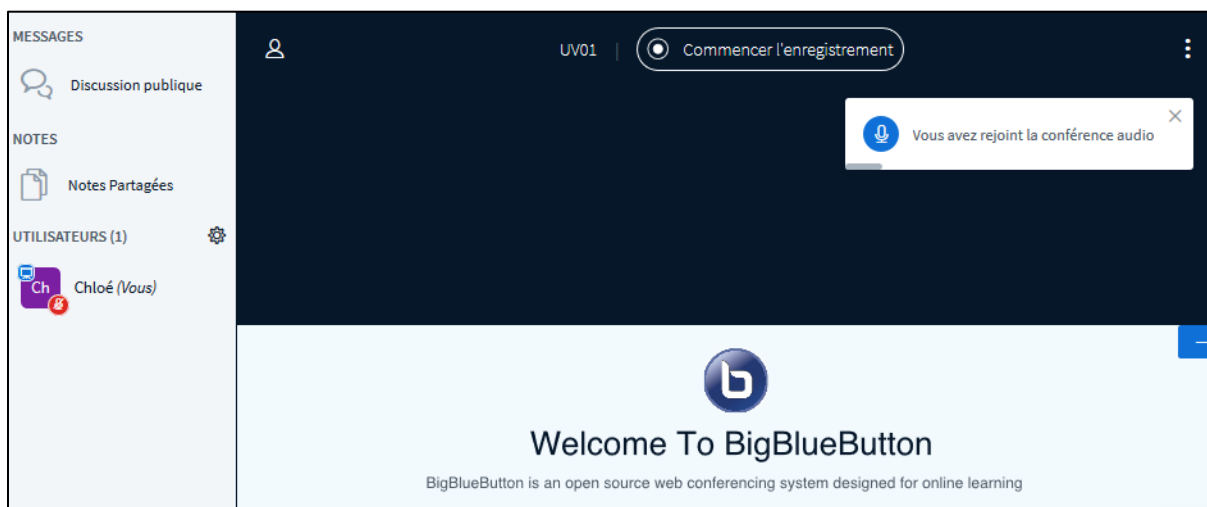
MESSAGES

Discussion publique

NOTES

Notes Partagées

UTILISATEURS (1)

Ch

Chloé (Vous)

UV01

Commencer l'enregistrement

Vous avez rejoint la conférence audio

Welcome To BigBlueButton

BigBlueButton is an open source web conferencing system designed for online learning